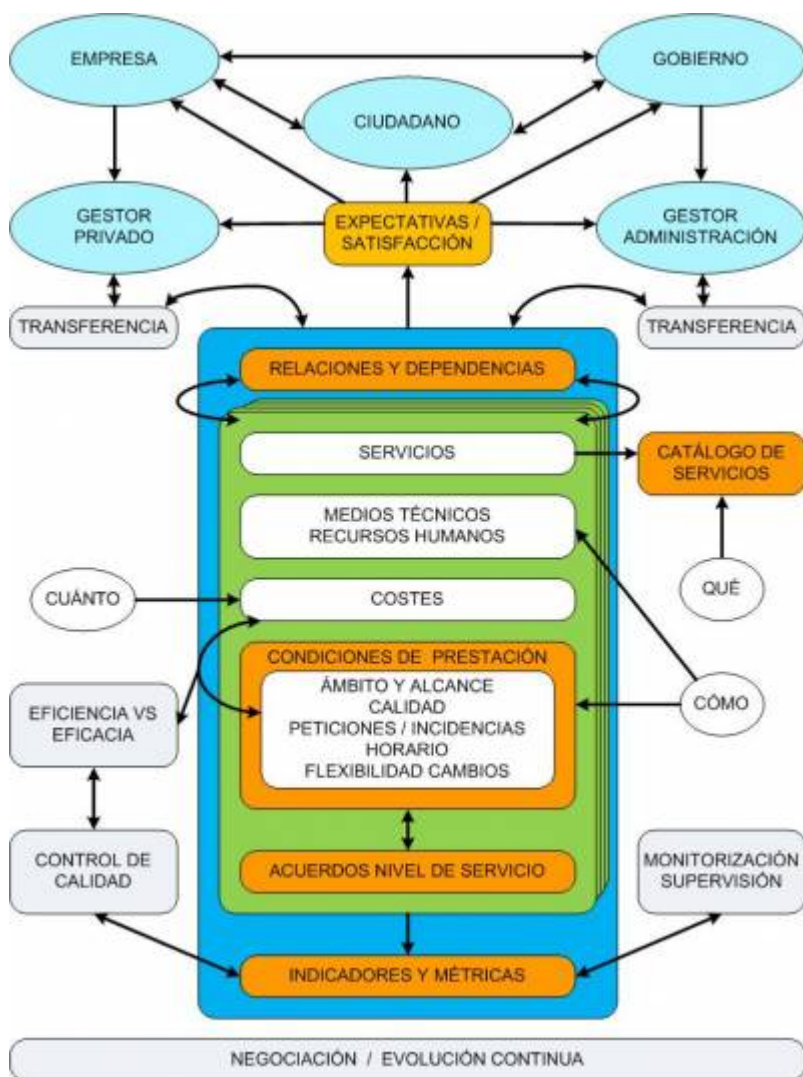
EMPRESA

GOBIERNO

CIUDADANO

GESTOR PRIVADO

EXPECTATIVAS / SATISFACCIÓN

GESTOR ADMINISTRACIÓN

TRANSFERENCIA

TRANSFERENCIA

RELACIONES Y DEPENDENCIAS

SERVICIOS

CATÁLOGO DE SERVICIOS

MEDIOS TÉCNICOS
RECURSOS HUMANOS

QUÉ

CUÁNTO

COSTES

CONDICIONES DE PRESTACIÓN

ÁMBITO Y ALCANCE
CALIDAD
PETICIONES / INCIDENCIAS
HORARIO
FLEXIBILIDAD CAMBIOS

EFICIENCIA VS EFICACIA

CÓMO

CONTROL DE CALIDAD

ACUERDOS NIVEL DE SERVICIO

MONITORIZACIÓN SUPERVISIÓN

INDICADORES Y MÉTRICAS

NEGOCIACIÓN / EVOLUCIÓN CONTINUA